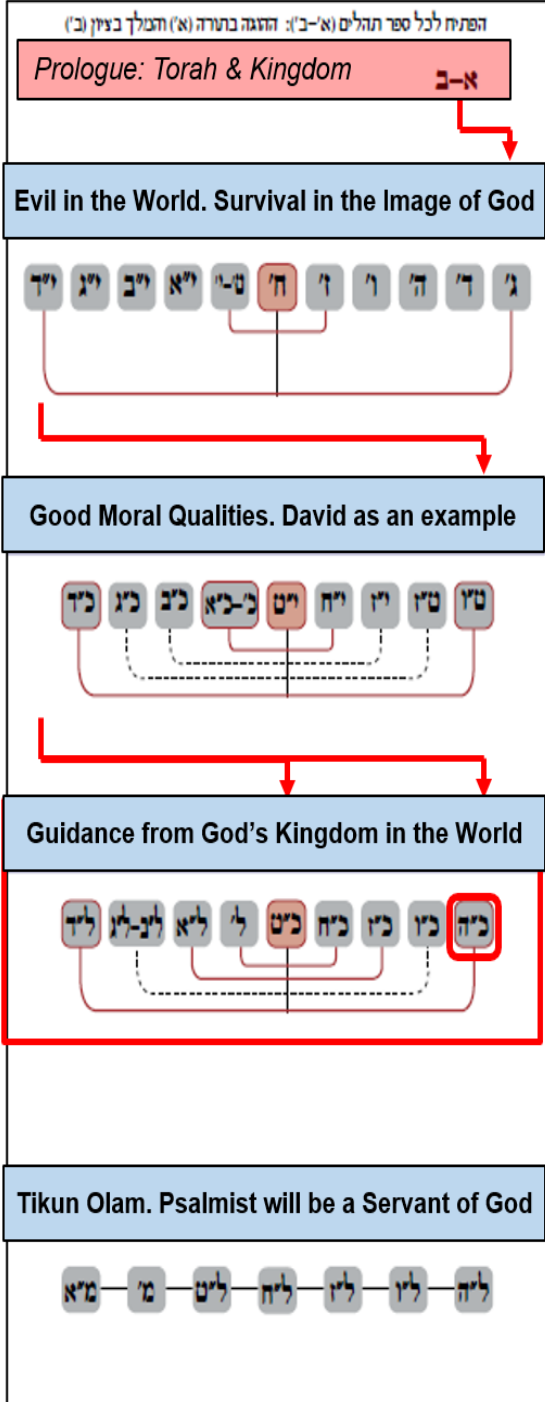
הפתיח לכל ספר תהלים (א'–ב'): ההגה בתורה (א') והמלך בציון (ב')

Prologue: Torah & Kingdom
א–ב

Evil in the World. Survival in the Image of God

ג' ד' ה' ו' ז' ח' ט'-י' י"א י"ב י"ג י"ד

Good Moral Qualities. David as an example

ט"ו ט"ז י"ז י"ח י"ט כ'-כ"א כ"ב כ"ג כ"ד

Guidance from God's Kingdom in the World

כ"ה כ"ו כ"ז כ"ח כ"ט ל' ל"א ל"ב-ל"ג ל"ד

Tikun Olam. Psalmist will be a Servant of God

ל"ה ל"ו ל"ז ל"ח ל"ט מ' מ"א